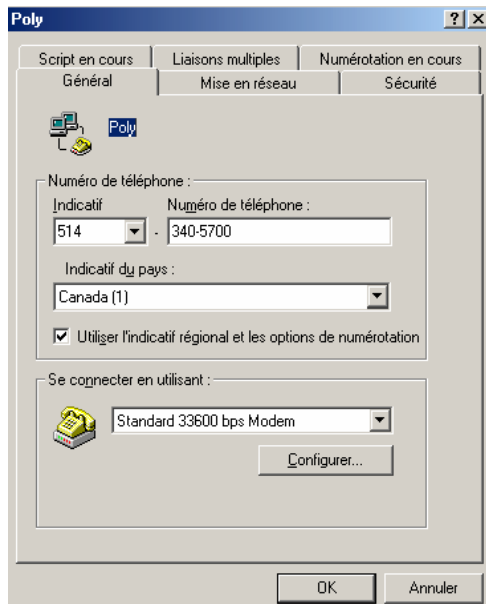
Poly

?

Script en cours | Liaisons multiples | Numérotation en cours

Général | Mise en réseau | Sécurité

Poly

Numéro de téléphone :

Indicatif

Numéro de téléphone :

514 - 340-5700

Indicatif du pays :

Canada (1)

Utiliser l'indicatif régional et les options de numérotation

Se connecter en utilisant :

Standard 33600 bps Modem

Configurer...

OK

Annuler